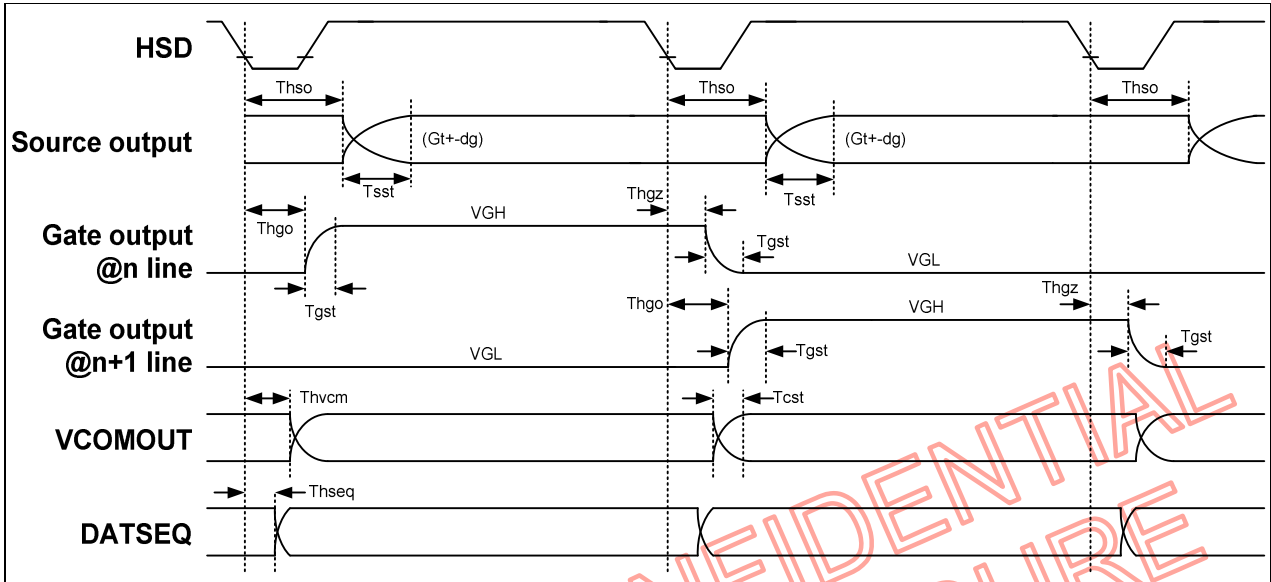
HSD

Thso

Thso

Thso

Source output

(Gt+-dg)

(Gt+-dg)

Tsst

Tsst

Thgz

Thgo

VGH

Gate output @n line

Tgst

VGL

Tgst

Thgo

Thgz

VGH

Gate output @n+1 line

VGL

Tgst

Tgst

Thvcm

Tcst

VCOMOUT

Thseq

DATSEQ

NFIDENTIAL

URE